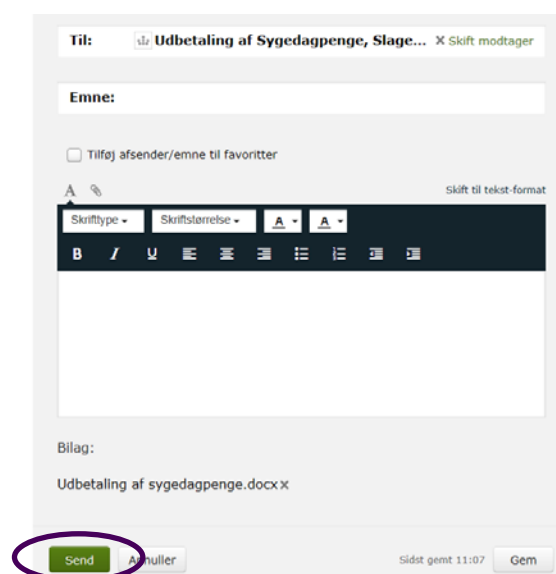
Til: Udbetaling af Sygedagpenge, Slage... × Skift modtager

Emne:

Tilføj afsender/emne til favoritter

A

Skift til tekst-format

Skrifttype ▾ Skriftstørrelse ▾ A ▾ A ▾

B I U

Bilag:

Udbetaling af sygedagpenge.docx ×

Send Annuller

Sidst gemt 11:07 Gem